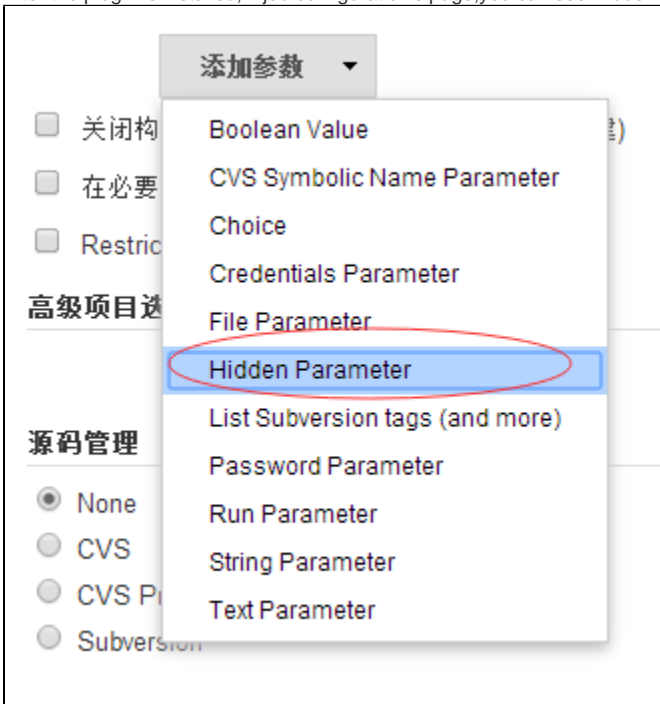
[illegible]

添加参数

关闭构 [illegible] 建)

在必要

Restric

高级项目选

源码管理

None

CVS

CVS Pr

Subversion

Boolean Value
CVS Symbolic Name Parameter
Choice
Credentials Parameter
File Parameter
Hidden Parameter
List Subversion tags (and more)
Password Parameter
Run Parameter
String Parameter
Text Parameter